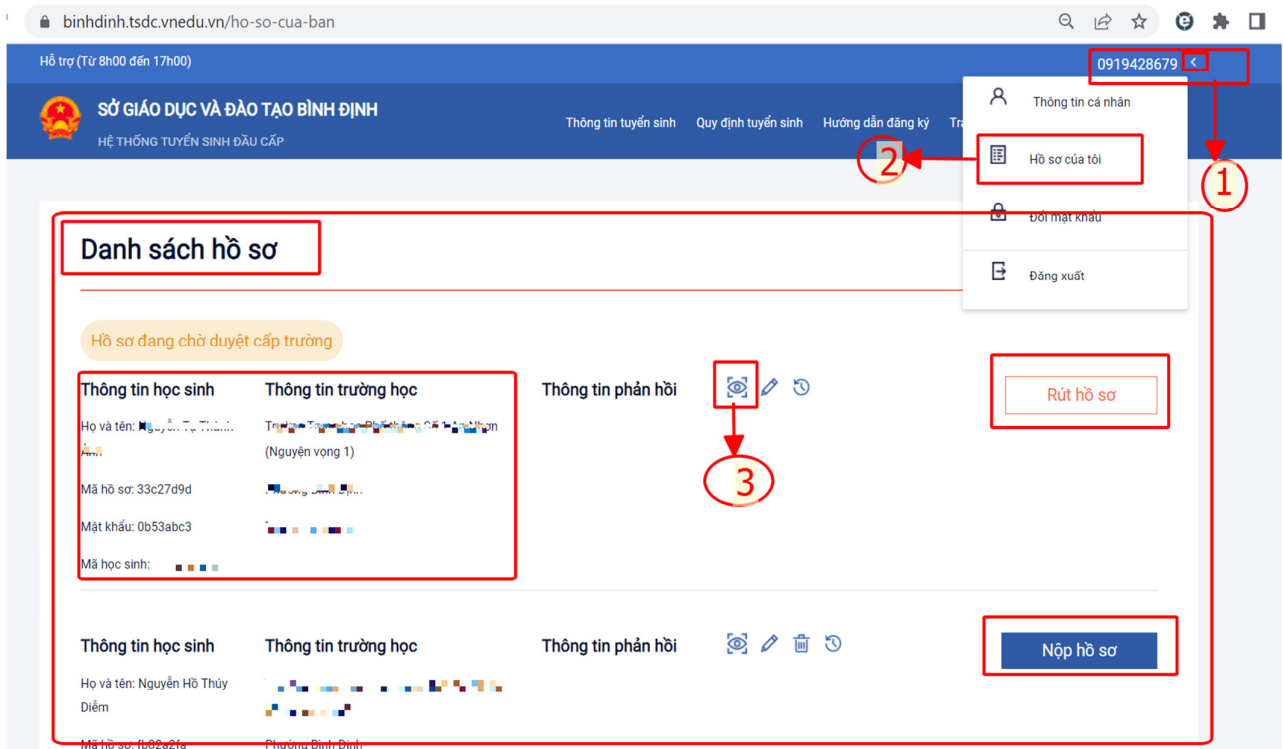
binhdinh.tsdc.vnedu.vn/ho-so-cua-ban

Hỗ trợ (Từ 8h00 đến 17h00)

0919428679

SỞ GIÁO DỤC VÀ ĐÀO TẠO BÌNH ĐỊNH
HỆ THỐNG TUYỂN SINH ĐẦU CẤP

Thông tin tuyển sinh   Quy định tuyển sinh   Hướng dẫn đăng ký   Tra

Thông tin cá nhân
Hồ sơ của tôi
Đổi mật khẩu
Đăng xuất

1
2
3

Danh sách hồ sơ

Hồ sơ đang chờ duyệt cấp trường

Thông tin học sinh
Họ và tên: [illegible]
Mã hồ sơ: 33c27d9d
Mật khẩu: 0b53abc3
Mã học sinh: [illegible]

Thông tin trường học
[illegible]
(Nguyện vọng 1)
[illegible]

Thông tin phản hồi

Rút hồ sơ

Thông tin học sinh
Họ và tên: Nguyễn Hồ Thúy Diễm
Mã hồ sơ: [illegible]

Thông tin trường học
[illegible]
Phường Bình Định

Thông tin phản hồi

Nộp hồ sơ